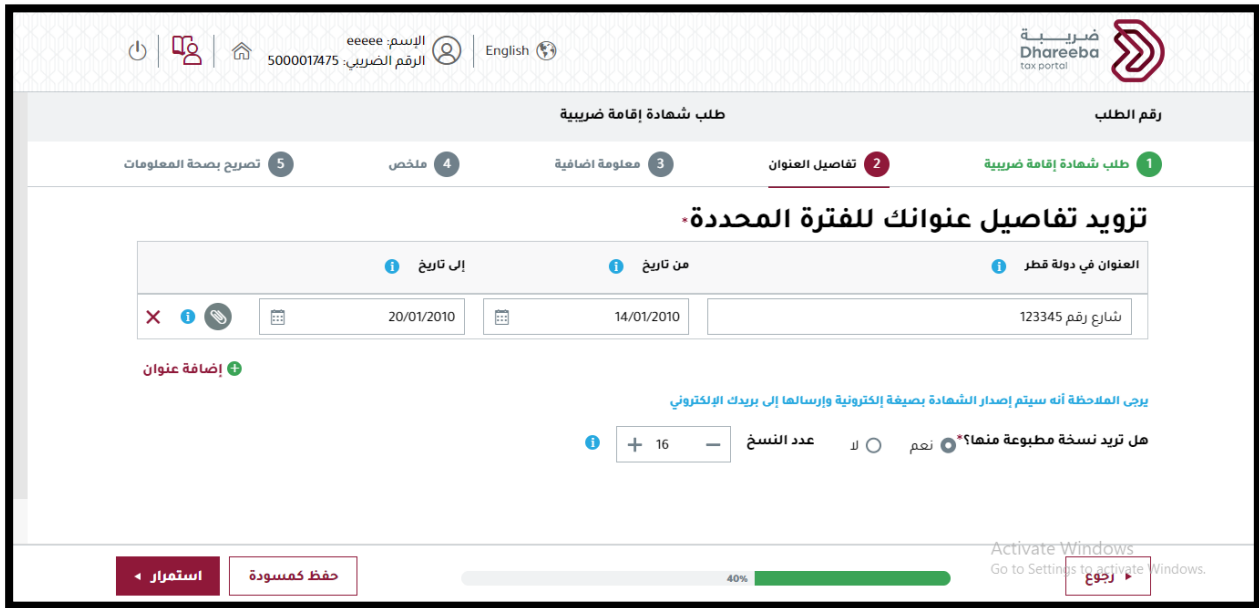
ضريبة
Dhareeba
tax portal

English

الإسم: eeeee
الرقم الضريبي: 5000017475

رقم الطلب
طلب شهادة إقامة ضريبية

1 طلب شهادة إقامة ضريبية
2 تفاصيل العنوان
3 معلومة اضافية
4 ملخص
5 تصريح بصحة المعلومات

تزويد تفاصيل عنوانك للفترة المحددة*

| العنوان في دولة قطر | من تاريخ | إلى تاريخ | |
|---|---|---|---|
| شارع رقم 123345 | 14/01/2010 | 20/01/2010 | |

إضافة عنوان

يرجى الملاحظة أنه سيتم إصدار الشهادة بصيغة إلكترونية وإرسالها إلى بريدك الإلكتروني

هل تريد نسخة مطبوعة منها؟* نعم لا
عدد النسخ 16

Activate Windows
Go to Settings to activate Windows.

رجوع
40%
حفظ كمسودة
استمرار